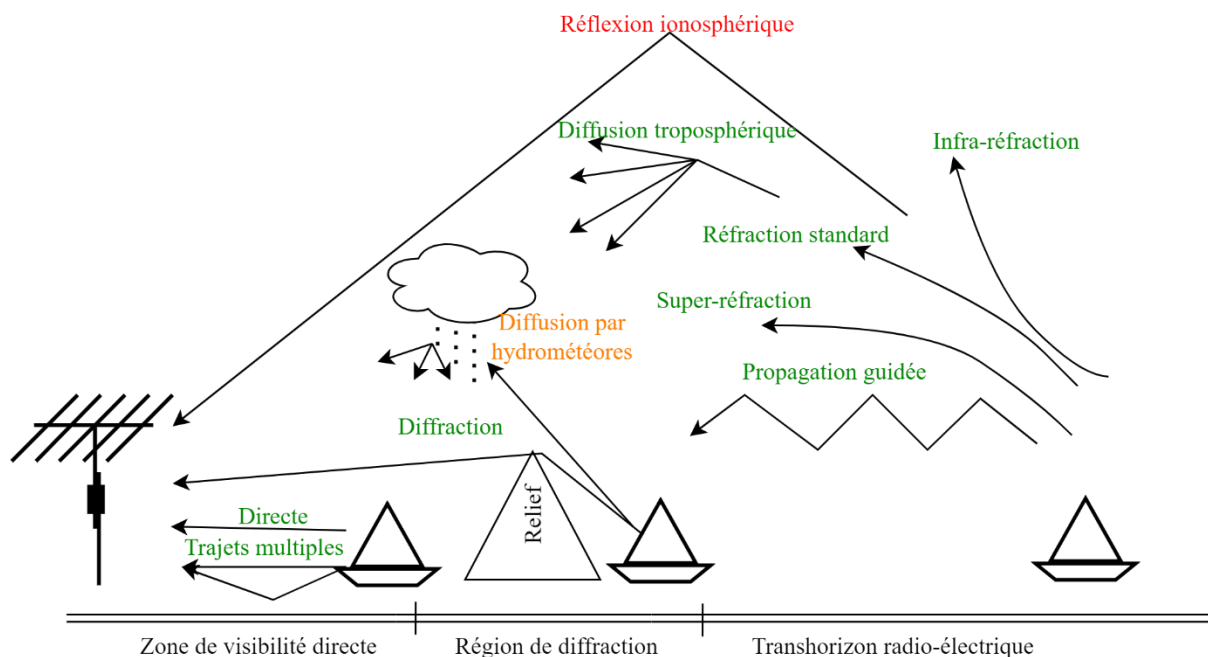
Réflexion ionosphérique

Diffusion troposphérique

Infra-réfraction

Réfraction standard

Super-réfraction

Diffusion par hydrométéores

Propagation guidée

Diffraction

Relief

Directe

Trajets multiples

Zone de visibilité directe

Région de diffraction

Transhorizon radio-électrique